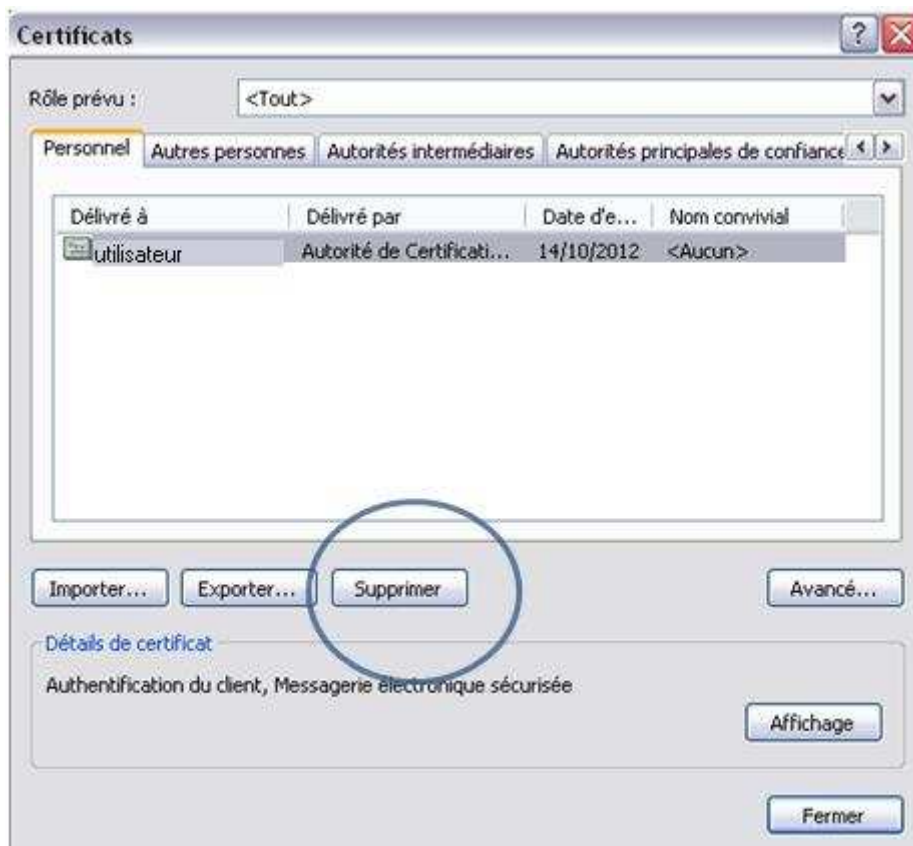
Certificats

Rôle prévu : <Tout>

Personnel | Autres personnes | Autorités intermédiaires | Autorités principales de confiance

| Délivré à | Délivré par | Date d'e... | Nom convivial |
|---|---|---|---|
| utilisateur | Autorité de Certificati... | 14/10/2012 | <Aucun> |

Importer... Exporter... Supprimer Avancé...

Détails de certificat

Authentification du client, Messagerie électronique sécurisée

Affichage

Fermer